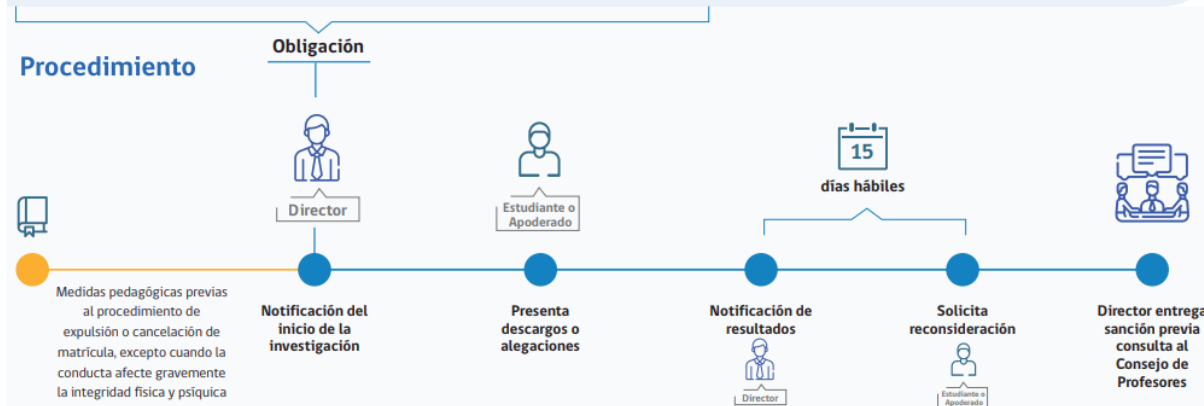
Obligación

Procedimiento

Director

Estudiante o Apoderado

15

días hábiles

Medidas pedagógicas previas al procedimiento de expulsión o cancelación de matrícula, excepto cuando la conducta afecte gravemente la integridad física y psíquica

Notificación del inicio de la investigación

Presenta descargos o alegaciones

Notificación de resultados

Director

Solicita reconsideración

Estudiante o Apoderado

Director entrega sanción previa consulta al Consejo de Profesores